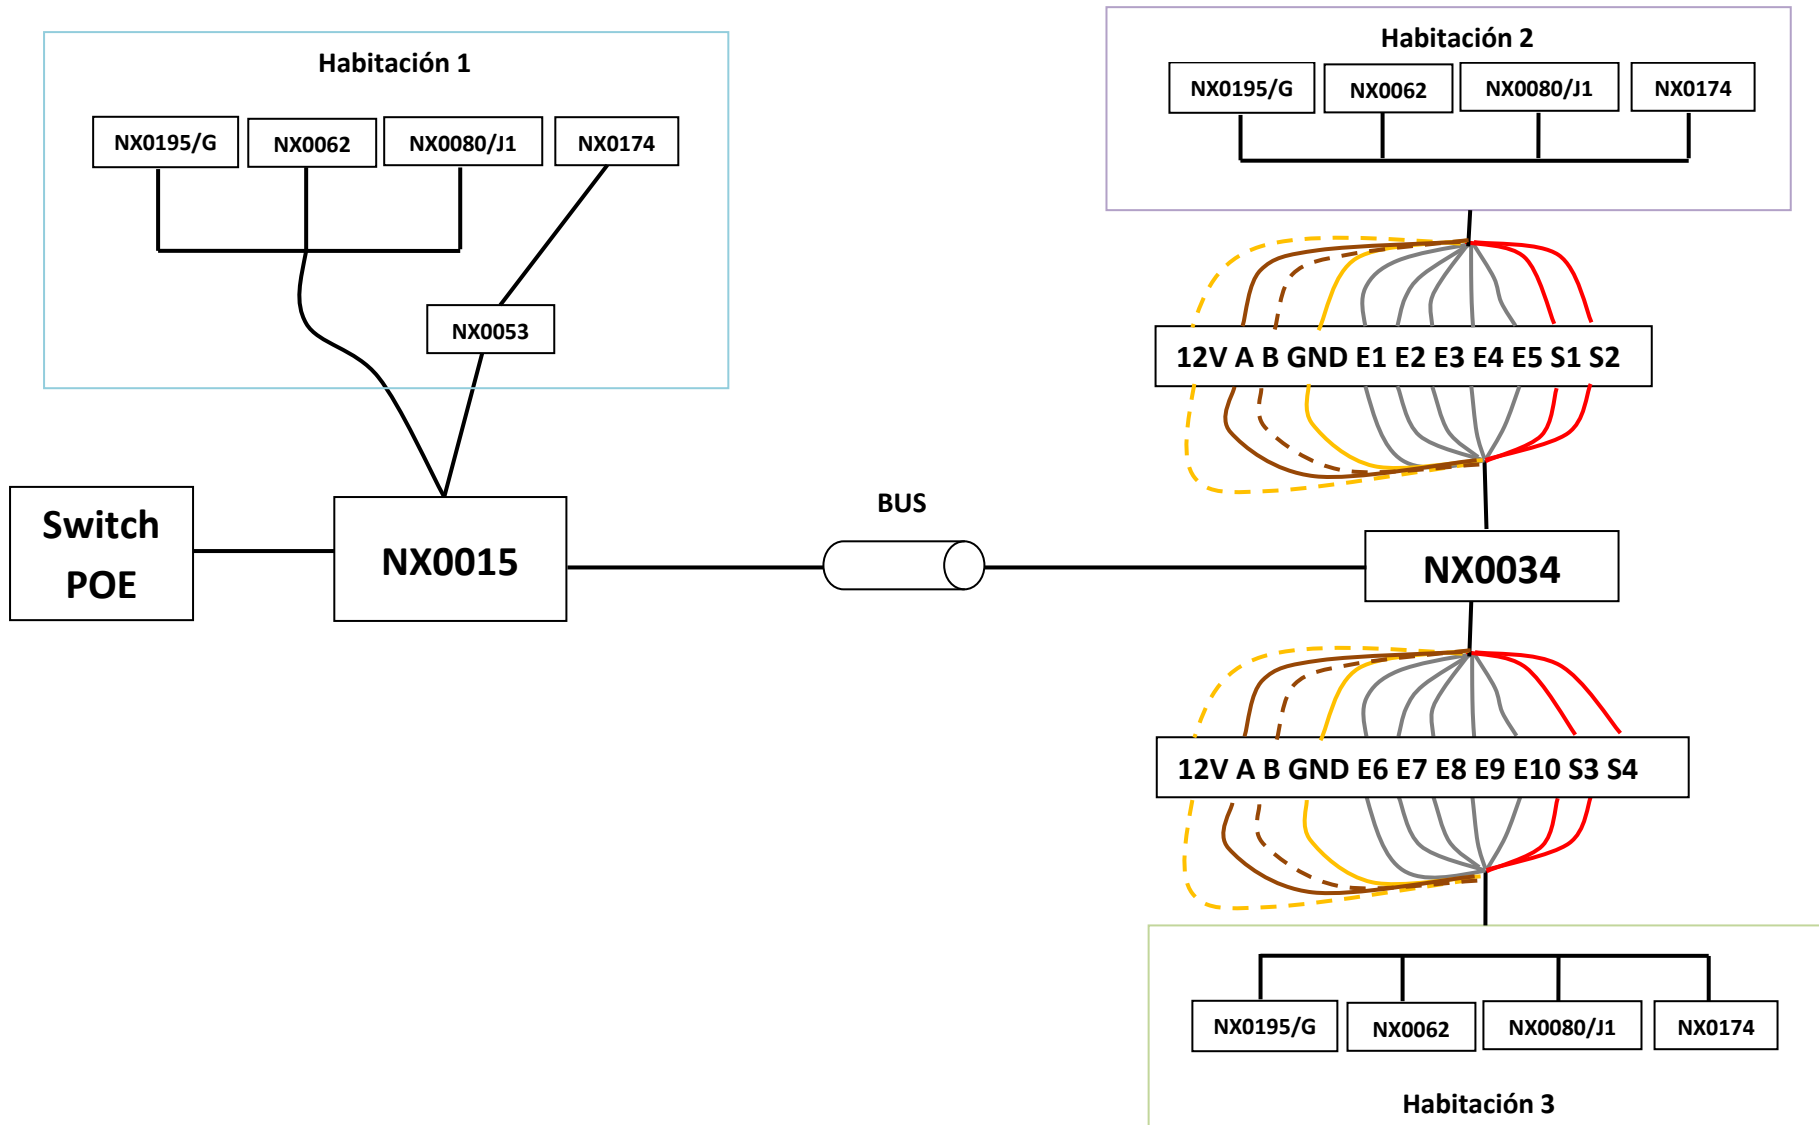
Habitación 1

NX0195/G NX0062 NX0080/J1 NX0174

NX0053

Habitación 2

NX0195/G NX0062 NX0080/J1 NX0174

12V A B GND E1 E2 E3 E4 E5 S1 S2

Switch POE

NX0015

BUS

NX0034

12V A B GND E6 E7 E8 E9 E10 S3 S4

NX0195/G NX0062 NX0080/J1 NX0174

Habitación 3